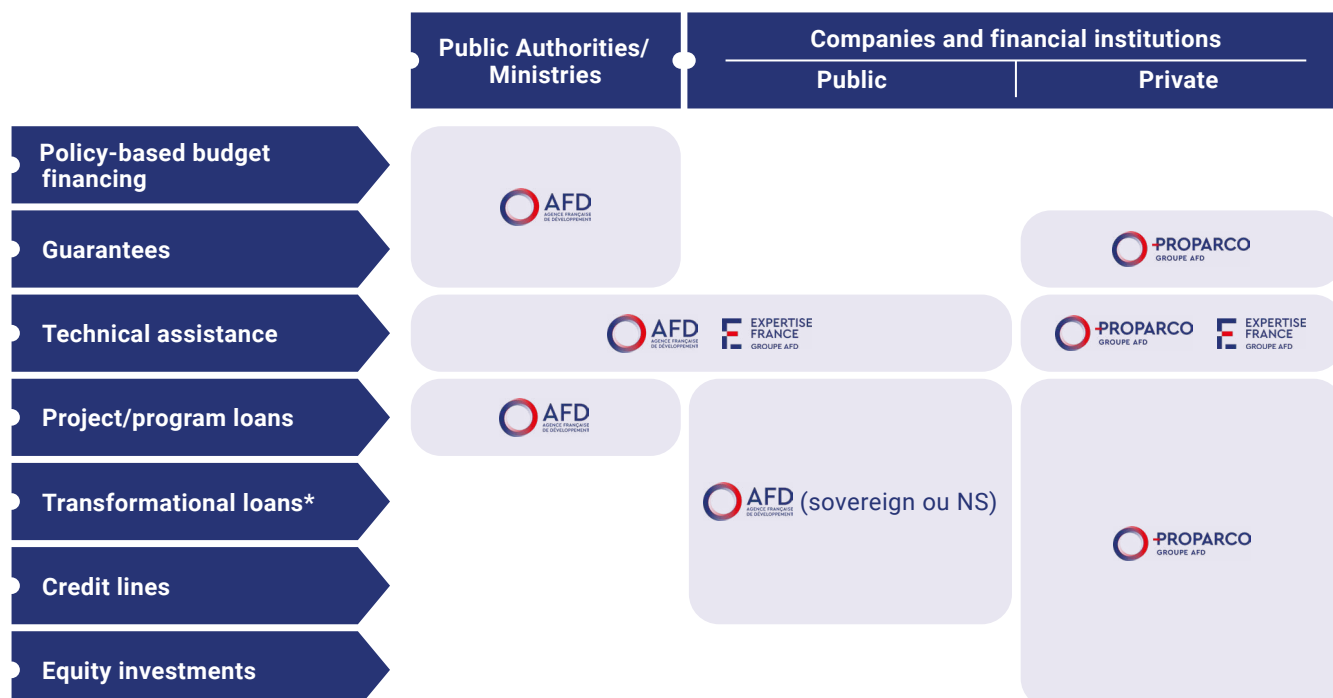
| | Public Authorities/ Ministries | Companies and financial institutions — Public | Companies and financial institutions — Private |
|---|---|---|---|
| Policy-based budget financing | AFD AGENCE FRANÇAISE DE DÉVELOPPEMENT | | |
| Guarantees | | | PROPARCO GROUPE AFD |
| Technical assistance | AFD AGENCE FRANÇAISE DE DÉVELOPPEMENT EXPERTISE FRANCE GROUPE AFD | | PROPARCO GROUPE AFD EXPERTISE FRANCE GROUPE AFD |
| Project/program loans | AFD AGENCE FRANÇAISE DE DÉVELOPPEMENT | AFD AGENCE FRANÇAISE DE DÉVELOPPEMENT (sovereign ou NS) | PROPARCO GROUPE AFD |
| Transformational loans* | | | |
| Credit lines | | | |
| Equity investments | | | |